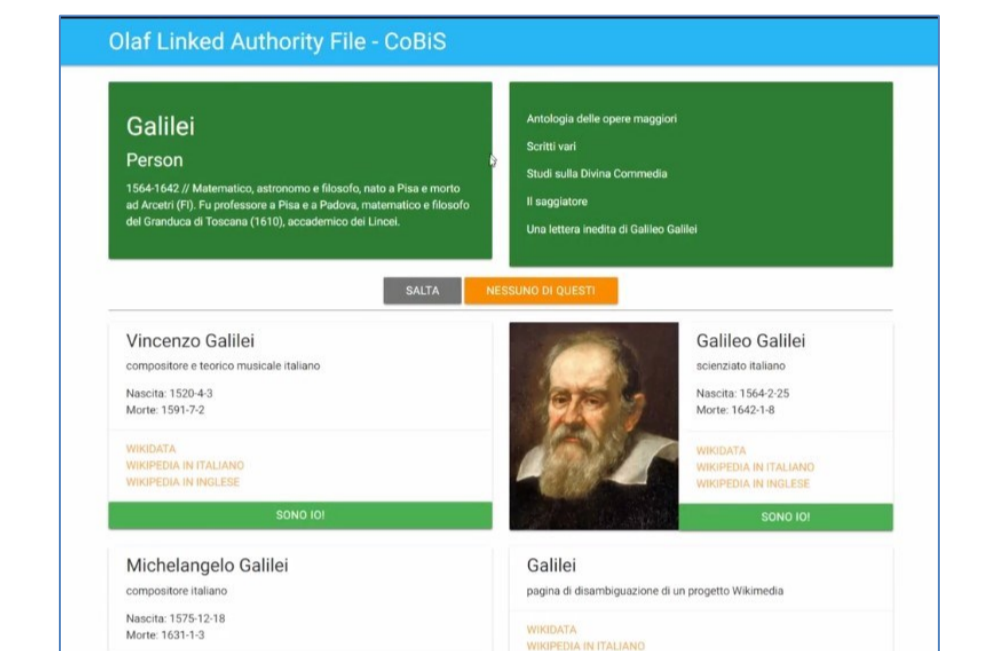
Olaf Linked Authority File - CoBiS

Galilei

Person

1564-1642 // Matematico, astronomo e filosofo, nato a Pisa e morto ad Arcetri (FI). Fu professore a Pisa e a Padova, matematico e filosofo del Granduca di Toscana (1610), accademico dei Lincei.

Antologia delle opere maggiori

Scritti vari

Studi sulla Divina Commedia

Il saggiatore

Una lettera inedita di Galileo Galilei

SALTA

NESSUNO DI QUESTI

Vincenzo Galilei

compositore e teorico musicale italiano

Nascita: 1520-4-3
Morte: 1591-7-2

WIKIDATA
WIKIPEDIA IN ITALIANO
WIKIPEDIA IN INGLESE

SONO IO!

Galileo Galilei

scienziato italiano

Nascita: 1564-2-25
Morte: 1642-1-8

WIKIDATA
WIKIPEDIA IN ITALIANO
WIKIPEDIA IN INGLESE

SONO IO!

Michelangelo Galilei

compositore italiano

Nascita: 1575-12-18
Morte: 1631-1-3

Galilei

pagina di disambiguazione di un progetto Wikimedia

WIKIDATA
WIKIPEDIA IN ITALIANO